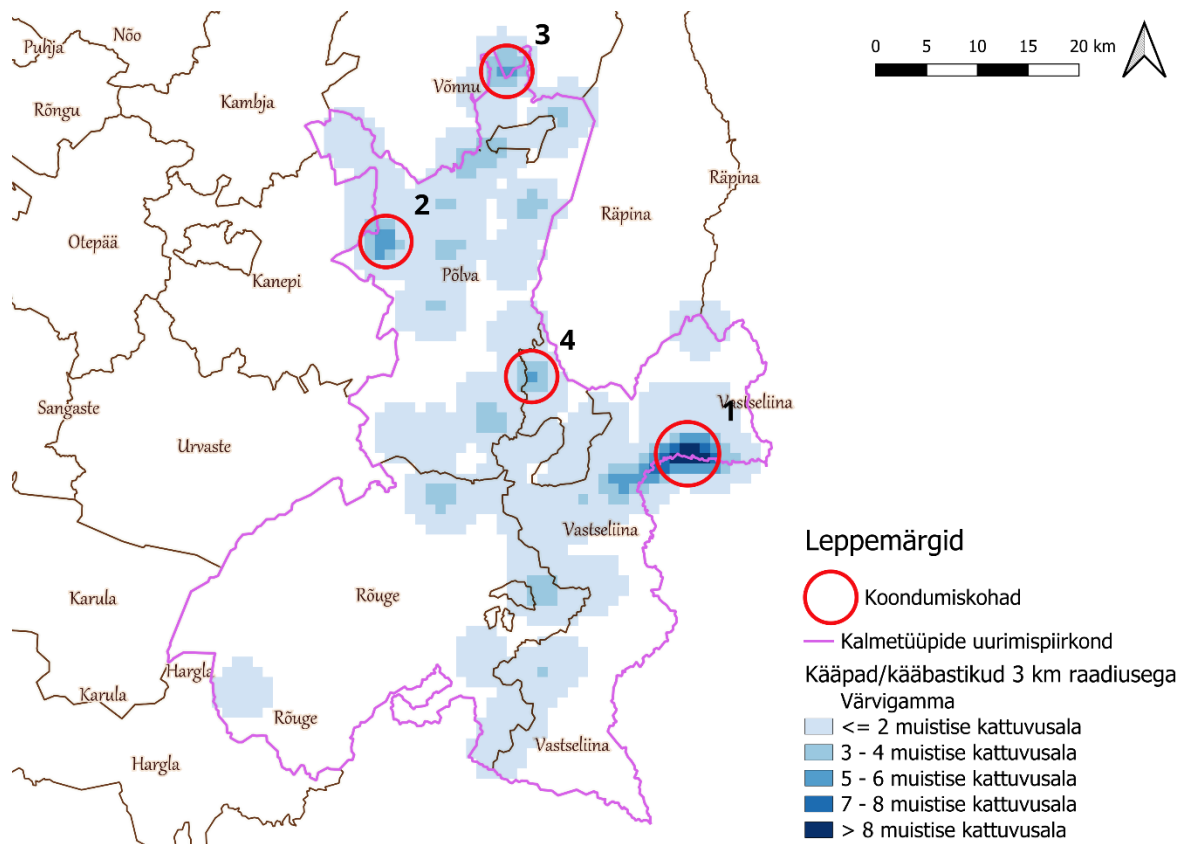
Puhja
Nõo
3
0 5 10 15 20 km
Võnnu
Rõngu
Kambja
Räpina
2
Räpina
Otepää
Põlva
Kanepi
4
Sangaste
1
Vastseliina
Urvaste
Vastseliina
Leppemärgid
Karula
Rõuge
Koondumiskohad
Kalmetüüpide uurimispiirkond
Hargla
Käapad/kääbastikud 3 km raadiusega
Karula
Rõuge
Värvigamma
<= 2 muistise kattuvusala
Hargla
Vastseliina
3 - 4 muistise kattuvusala
5 - 6 muistise kattuvusala
7 - 8 muistise kattuvusala
> 8 muistise kattuvusala